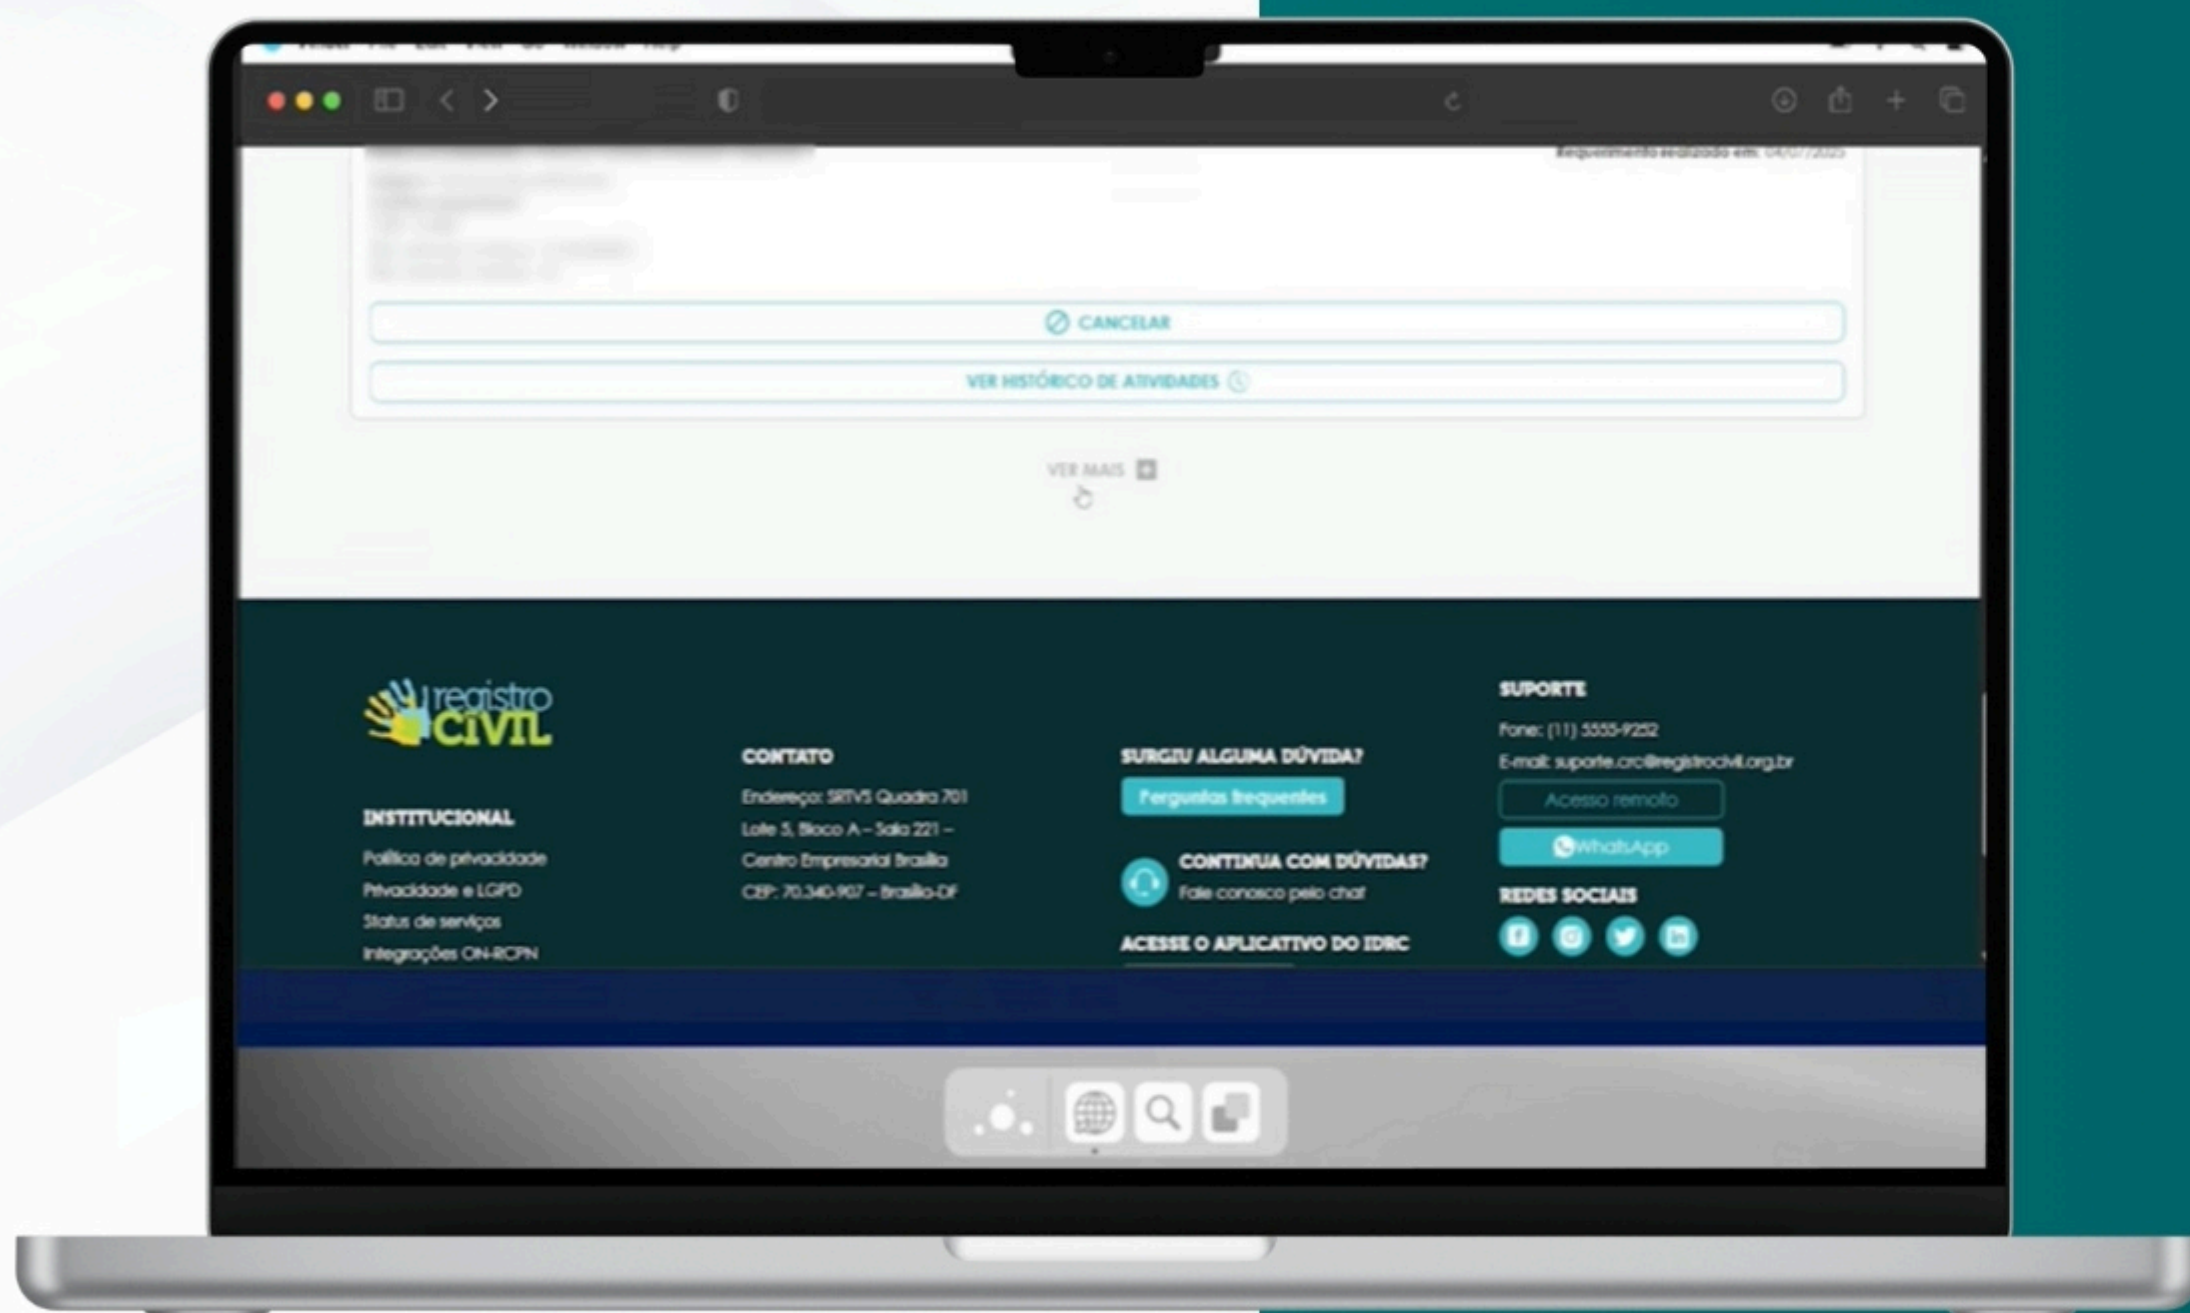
Requerimento realizado em: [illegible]

CANCELAR

VER HISTÓRICO DE ATIVIDADES

VER MAIS

registro CIVIL

INSTITUCIONAL
Política de privacidade
Privacidade e LGPD
Status de serviços
Integrações ON-RCPN

CONTATO
Endereço: SRTVS Quadra 701
Lote 5, Bloco A – Sala 221 –
Centro Empresarial Brasília
CEP: 70.340-907 – Brasília-DF

SURGIU ALGUMA DÚVIDA?
Perguntas frequentes

CONTINUA COM DÚVIDAS?
Fale conosco pelo chat

ACESSE O APLICATIVO DO IDRC

SUPORTE
Fone: (11) 5555-9252
E-mail: suporte.crc@registrocivil.org.br
Acesso remoto
WhatsApp

REDES SOCIAIS